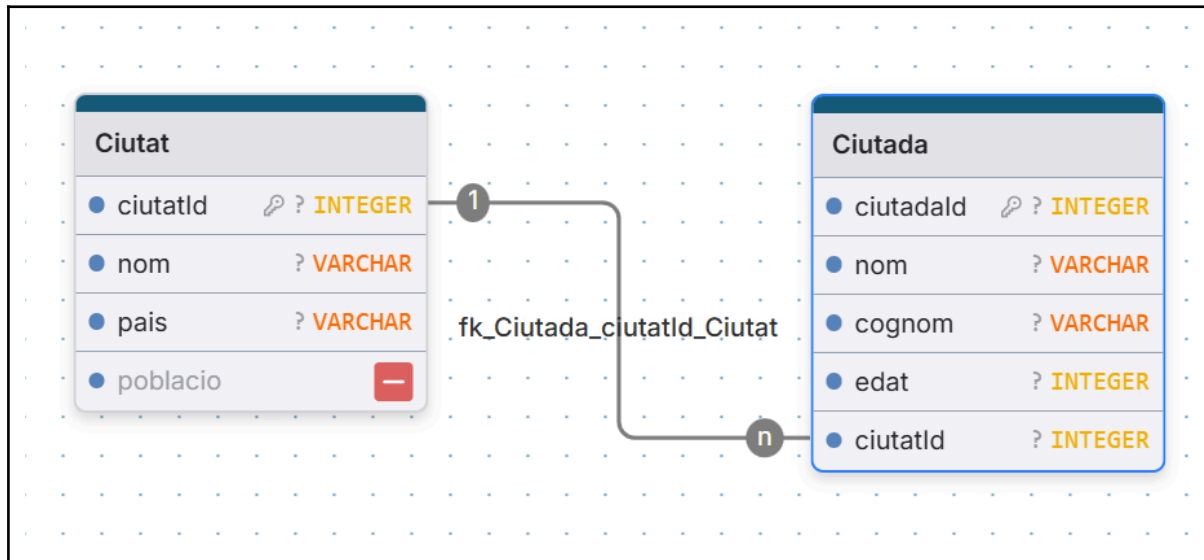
Ciutat

ciutatId ? INTEGER

nom ? VARCHAR

pais ? VARCHAR

poblacio

1

fk_Ciutada_ciutatId_Ciutat

n

Ciutada

ciutadaId ? INTEGER

nom ? VARCHAR

cognom ? VARCHAR

edat ? INTEGER

ciutatId ? INTEGER